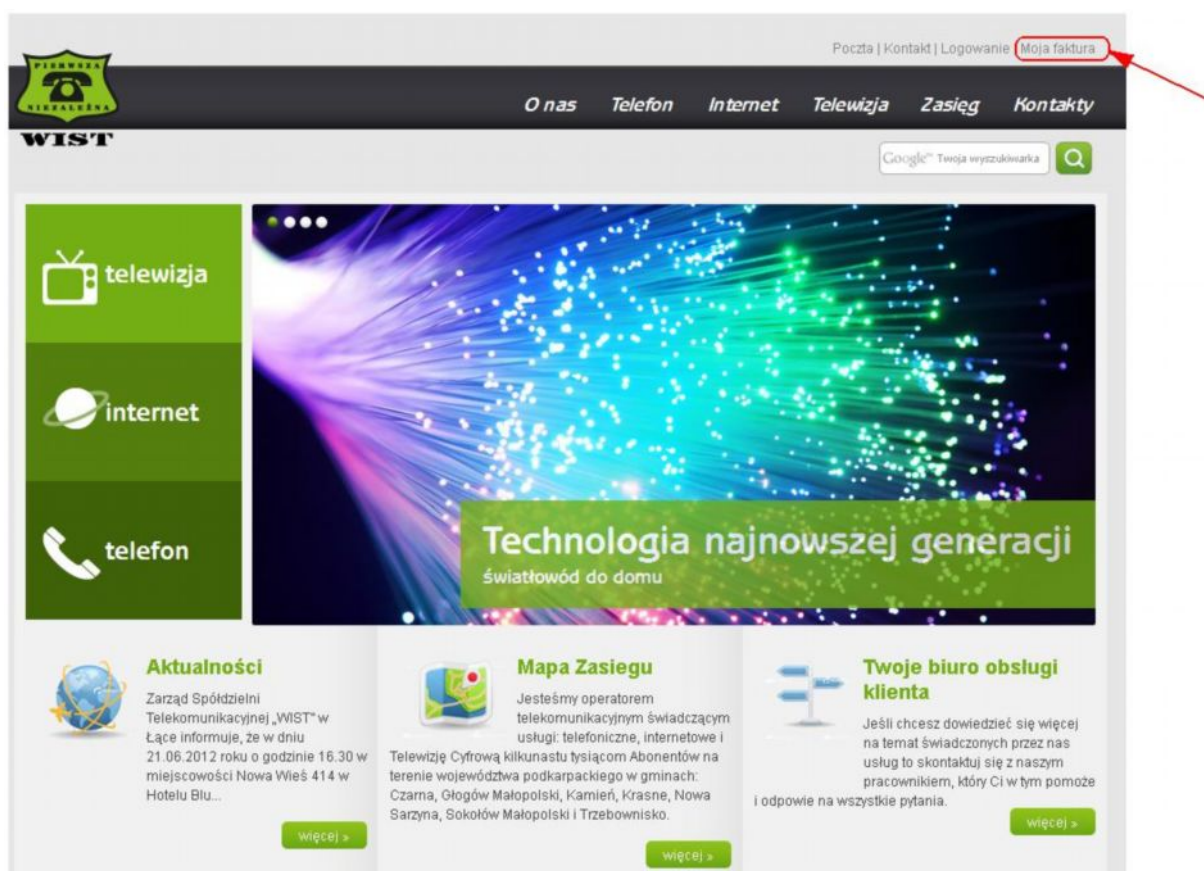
PIERWSZA
NIEZALEŻNA
WIST

Poczta | Kontakt | Logowanie | Moja faktura

O nas Telefon Internet Telewizja Zasięg Kontakty

Google™ Twoja wyszukiwarka

telewizja

internet

telefon

Technologia najnowszej generacji
światłowód do domu

Aktualności

Zarząd Spółdzielni Telekomunikacyjnej „WIST" w Łące informuje, że w dniu 21.06.2012 roku o godzinie 16.30 w miejscowości Nowa Wieś 414 w Hotelu Blu...

więcej »

Mapa Zasiegu

Jesteśmy operatorem telekomunikacyjnym świadczącym usługi: telefoniczne, internetowe i Telewizję Cyfrową kilkunastu tysiącom Abonentów na terenie województwa podkarpackiego w gminach: Czarna, Głogów Małopolski, Kamień, Krasne, Nowa Sarzyna, Sokołów Małopolski i Trzebownisko.

więcej »

Twoje biuro obsługi klienta

Jeśli chcesz dowiedzieć się więcej na temat świadczonych przez nas usług to skontaktuj się z naszym pracownikiem, który Ci w tym pomoże i odpowie na wszystkie pytania.

więcej »